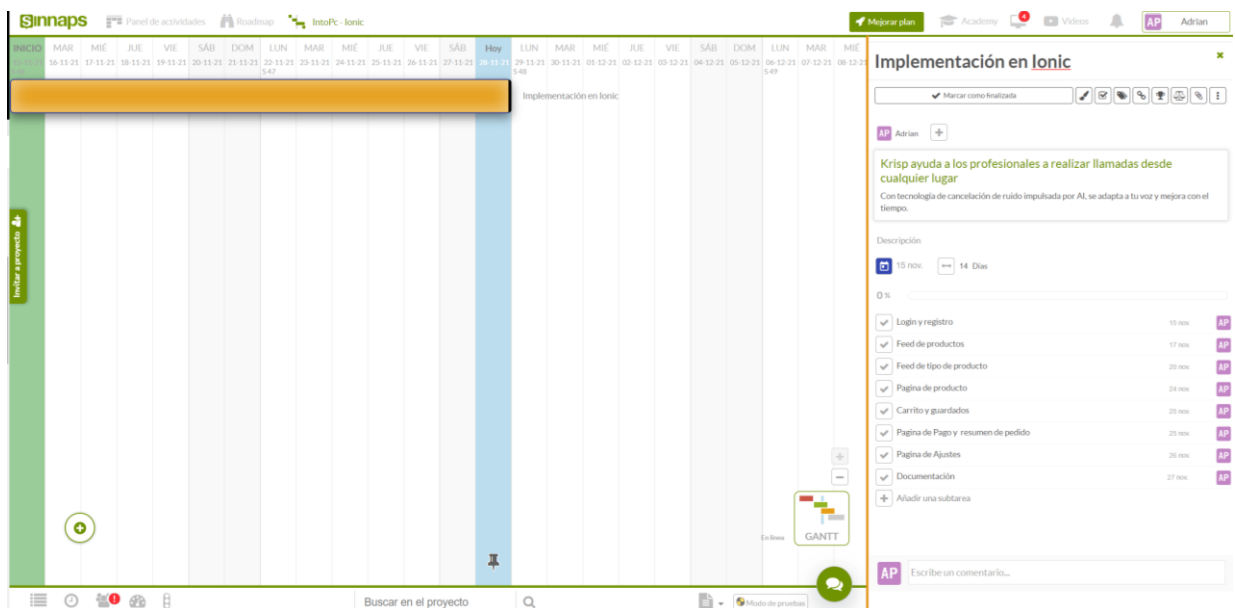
Sinnaps Panel de actividades Roadmap IntoPc - Ionic

Mejorar plan Academy 4 Videos AP Adrian

INICIO MAR 16-11-21 MIÉ 17-11-21 JUE 18-11-21 VIE 19-11-21 SÁB 20-11-21 DOM 21-11-21 LUN 22-11-21 S 47 MAR 23-11-21 MIÉ 24-11-21 JUE 25-11-21 VIE 26-11-21 SÁB 27-11-21 Hoy 28-11-21 LUN 29-11-21 S 48 MAR 30-11-21 MIÉ 01-12-21 JUE 02-12-21 VIE 03-12-21 SÁB 04-12-21 DOM 05-12-21 LUN 06-12-21 S 49 MAR 07-12-21 MIÉ 08-12-21

Implementación en Ionic

Invitar a proyecto

En línea GANTT

Buscar en el proyecto

Modo de pruebas

Implementación en Ionic

Marcar como finalizada

AP Adrian

Krisp ayuda a los profesionales a realizar llamadas desde cualquier lugar

Con tecnología de cancelación de ruido impulsada por AI, se adapta a tu voz y mejora con el tiempo.

Descripción

15 nov. 14 Días

0 %

Login y registro 15 nov. AP
Feed de productos 17 nov. AP
Feed de tipo de producto 20 nov. AP
Pagina de producto 24 nov. AP
Carrito y guardados 25 nov. AP
Pagina de Pago y resumen de pedido 25 nov. AP
Pagina de Ajustes 26 nov. AP
Documentación 27 nov. AP
Añadir una subtarea

AP Escribe un comentario...